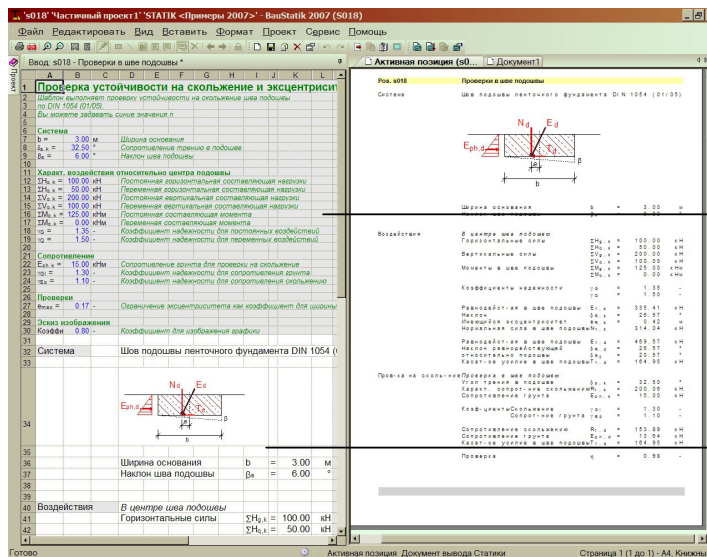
's018' 'Частичный проект1' 'STATIK <Примеры 2007>' - BauStatik 2007 (S018)

Файл Редактировать Вид Вставить Формат Проект Сервис Помощь

Ввод: s018 - Проверки в шве подошвы *

Активная позиция (s0... Документ1

| | A | B | C | D | E | F | G | H | I | J | K | L |
|---|---|---|---|---|---|---|---|---|---|---|---|---|
| 1 | Проверка устойчивости на скольжение и эксцентрисит | | | | | | | | | | | |
| 2 | Шаблон выполняет проверку устойчивости на скольжение шва подошвы | | | | | | | | | | | |
| 3 | по DIN 1054 (01/05). | | | | | | | | | | | |
| 4 | Вы можете задавать синие значения.п | | | | | | | | | | | |
| 6 | Система | | | | | | | | | | | |
| 7 | b = | 3.00 | м | Ширина основания | | | | | | | | |
| 8 | $\delta_{s,k}$ = | 32.50 | ° | Сопротивление трению в подошве | | | | | | | | |
| 9 | $\beta_e$ = | 6.00 | ° | Наклон шва подошвы | | | | | | | | |
| 11 | Характ. воздействия относительно центра подошвы | | | | | | | | | | | |
| 12 | $\Sigma H_{g,k}$ = | 100.00 | кН | Постоянная горизонтальная составляющая нагрузки | | | | | | | | |
| 13 | $\Sigma H_{q,k}$ = | 50.00 | кН | Переменная горизонтальная составляющая нагрузки | | | | | | | | |
| 14 | $\Sigma V_{g,k}$ = | 200.00 | кН | Постоянная вертикальная составляющая нагрузки | | | | | | | | |
| 15 | $\Sigma V_{q,k}$ = | 100.00 | кН | Переменная вертикальная составляющая нагрузки | | | | | | | | |
| 16 | $\Sigma M_{g,k}$ = | 125.00 | кНм | Постоянная составляющая момента | | | | | | | | |
| 17 | $\Sigma M_{q,k}$ = | 0.00 | кНм | Переменная составляющая момента | | | | | | | | |
| 18 | $\gamma_G$ = | 1.35 | - | Коэффициент надежности для постоянных воздействий | | | | | | | | |
| 19 | $\gamma_Q$ = | 1.50 | - | Коэффициент надежности для переменных воздействий | | | | | | | | |
| 21 | Сопротивление | | | | | | | | | | | |
| 22 | $E_{ph,k}$ = | 15.00 | кН/м | Сопротивление грунта для проверки на скольжение | | | | | | | | |
| 23 | $\gamma_{Ep}$ = | 1.30 | - | Коэффициент надежности для сопротивления грунта | | | | | | | | |
| 24 | $\gamma_{Gl}$ = | 1.10 | - | Коэффициент надежности для сопротивления скольжению | | | | | | | | |
| 26 | Проверки | | | | | | | | | | | |
| 27 | $e_{max}$ = | 0.17 | - | Ограничение эксцентриситета как коэффициент для ширины | | | | | | | | |
| 29 | Эскиз изображения | | | | | | | | | | | |
| 30 | Коэффи | 0.80 | - | Коэффициент для изображения графики | | | | | | | | |
| 32 | Система | | | Шов подошвы ленточного фундамента DIN 1054 ( | | | | | | | | |
| 36 | | | | Ширина основания | | | | b | = | 3.00 | м | |
| 37 | | | | Наклон шва подошвы | | | | $\beta_e$ | = | 6.00 | ° | |
| 40 | Воздействия | | | В центре шва подошвы | | | | | | | | |
| 41 | | | | Горизонтальные силы | | | | $\Sigma H_{g,k}$ | = | 100.00 | кН | |
| 42 | | | | | | | | $\Sigma H_{q,k}$ | = | 50.00 | кН | |

N_d E_d E_ph,d T_d β e b

Поз. s018 Проверки в шве подошвы
Система Шов подошвы ленточного фундамента DIN 1054 (01/05)
N_d E_d E_ph,d T_d β e b
Ширина основания b = 3.00 м
Воздействия В центре шва подошвы
Горизонтальные силы $\Sigma H_{g,k}$ = 100.00 кН
$\Sigma H_{q,k}$ = 50.00 кН
Вертикальные силы $\Sigma V_{g,k}$ = 200.00 кН
$\Sigma V_{q,k}$ = 100.00 кН
Моменты в шве подошвы $\Sigma M_{g,k}$ = 125.00 кНм
$\Sigma M_{q,k}$ = 0.00 кНм
Коэффициенты надежности $\gamma_G$ = 1.35 -
$\gamma_Q$ = 1.50 -
Равнодейст-ая в шве подошвы $E_{r,k}$ = 336.41 кН
Наклон $\delta_{s,k}$ = 26.57 °
Имеющийся эксцентриситет $e_{a,k}$ = 0.42 м
Нормальная сила в шве подошвы $N_{r,k}$ = 314.04 кН
Равнодейст-ая в шве подошвы $E_{r,k}$ = 469.57 кН
Наклон равнодействующей $\delta_{s,k}$ = 26.57 °
относительно подошвы $\delta_{s,j}$ = 20.57 °
Касат-ое усилие в шве подошвы $T_{r,k}$ = 164.95 кН
Провер-ка на сколь-ние Проверка в шве подошвы
Угол трения в подошве $\delta_{s,k}$ = 32.50 °
Характ. сопрот-ние скольжению $R_{t,k}$ = 200.06 кН
Сопротивление грунта $E_{p,k}$ = 15.00 кН
Коэф-циенты Скольжение $\gamma_{Gl}$ = 1.30 -
Сопрот-ние грунта $\gamma_{Ep}$ = 1.10 -
Сопротивление скольжению $R_{t,d}$ = 153.89 кН
Сопротивление грунта $E_{p,d}$ = 13.64 кН
Касат-ое усилие в шве подошвы $T_{r,d}$ = 164.95 кН
Проверка η = 0.98 -

Готово Активная позиция Документ вывода Статики Страница 1 (1 до 1) - А4, Книжны